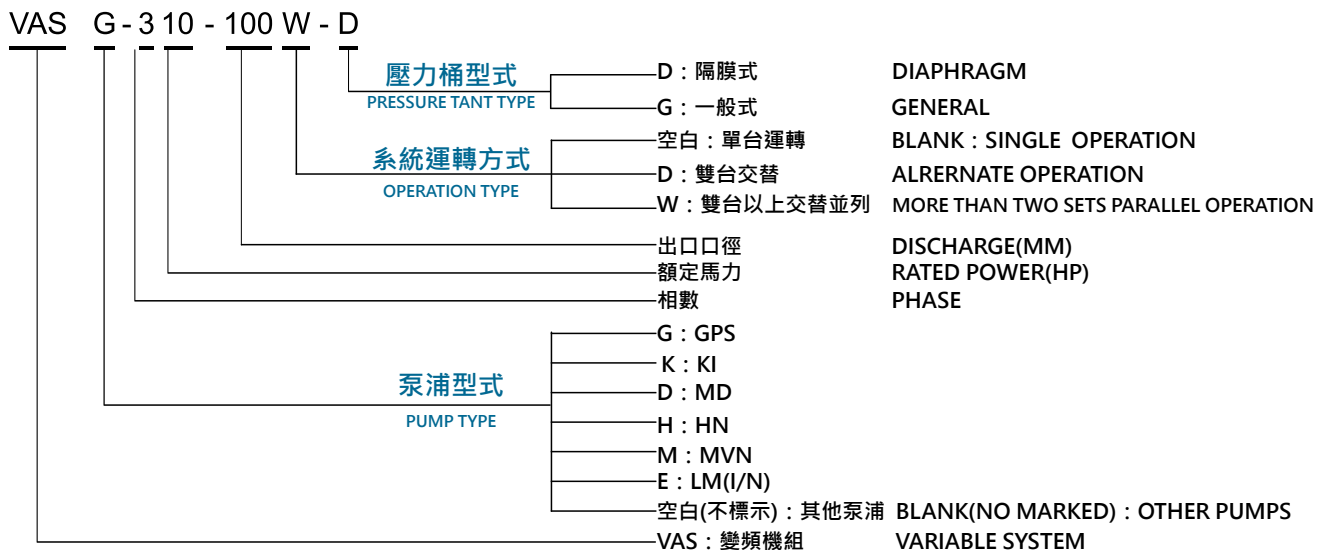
VAS G - 3 10 - 100 W - D

壓力桶型式
PRESSURE TANT TYPE

D：隔膜式 DIAPHRAGM
G：一般式 GENERAL

系統運轉方式
OPERATION TYPE

空白：單台運轉 BLANK：SINGLE OPERATION
D：雙台交替 ALRERNATE OPERATION
W：雙台以上交替並列 MORE THAN TWO SETS PARALLEL OPERATION

出口口徑 DISCHARGE(MM)
額定馬力 RATED POWER(HP)
相數 PHASE

泵浦型式
PUMP TYPE

G：GPS
K：KI
D：MD
H：HN
M：MVN
E：LM(I/N)
空白(不標示)：其他泵浦 BLANK(NO MARKED)：OTHER PUMPS
VAS：變頻機組 VARIABLE SYSTEM